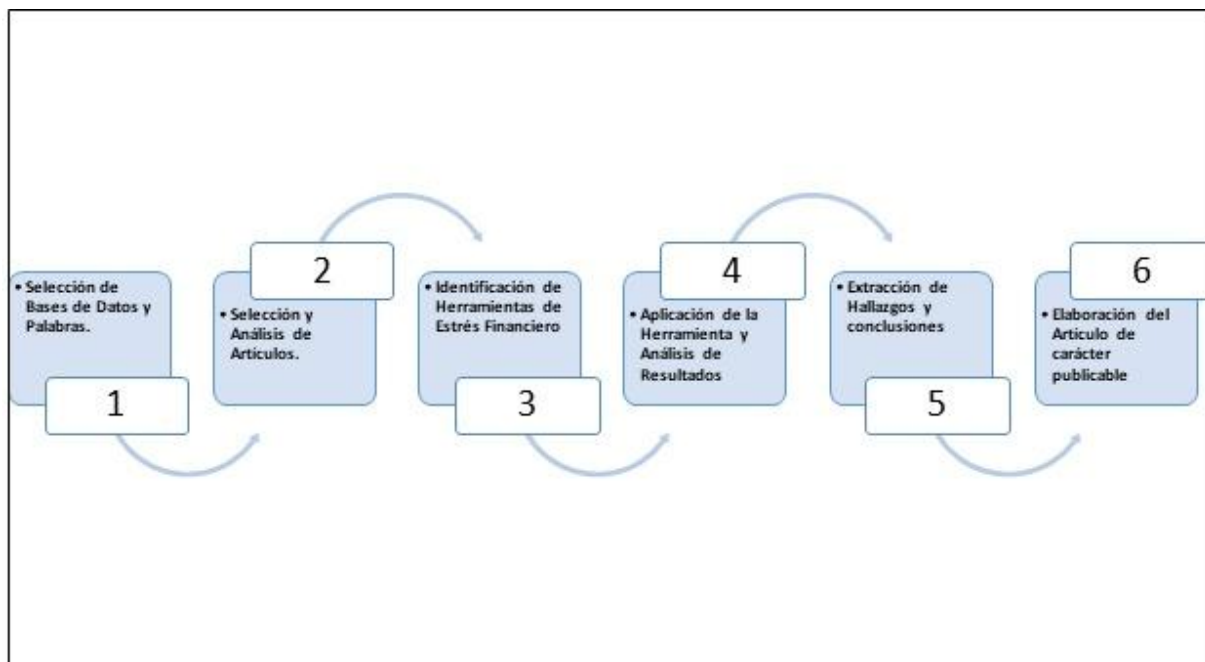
• Selección de Bases de Datos y Palabras.

1

2

• Selección y Análisis de Artículos.

• Identificación de Herramientas de Estrés Financiero

3

4

• Aplicación de la Herramienta y Análisis de Resultados

• Extracción de Hallazgos y conclusiones

5

6

• Elaboración del Articulo de carácter publicable